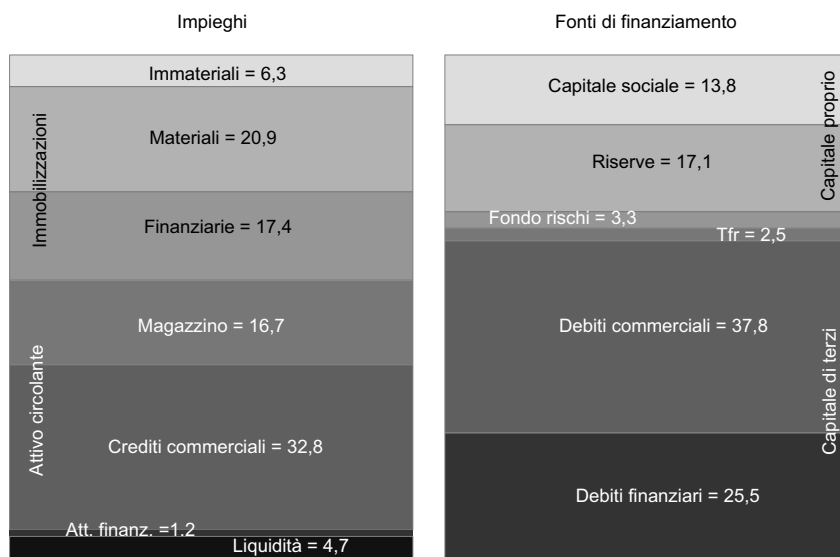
Impieghi

Immateriali = 6,3

Immobilizzazioni

Materiali = 20,9

Finanziarie = 17,4

Magazzino = 16,7

Attivo circolante

Crediti commerciali = 32,8

Att. finanz. =1,2

Liquidità = 4,7

Fonti di finanziamento

Capitale sociale = 13,8

Capitale proprio

Riserve = 17,1

Fondo rischi = 3,3

Tfr = 2,5

Debiti commerciali = 37,8

Capitale di terzi

Debiti finanziari = 25,5